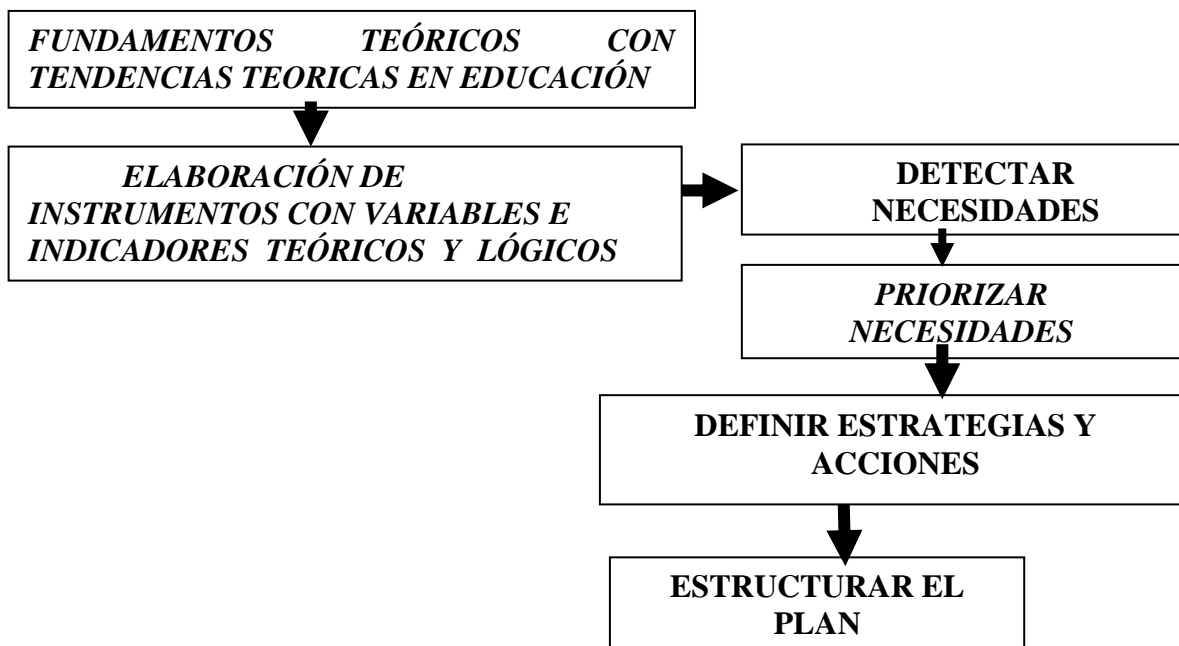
FUNDAMENTOS TEÓRICOS CON TENDENCIAS TEORICAS EN EDUCACIÓN

ELABORACIÓN DE INSTRUMENTOS CON VARIABLES E INDICADORES TEÓRICOS Y LÓGICOS

DETECTAR NECESIDADES

PRIORIZAR NECESIDADES

DEFINIR ESTRATEGIAS Y ACCIONES

ESTRUCTURAR EL PLAN